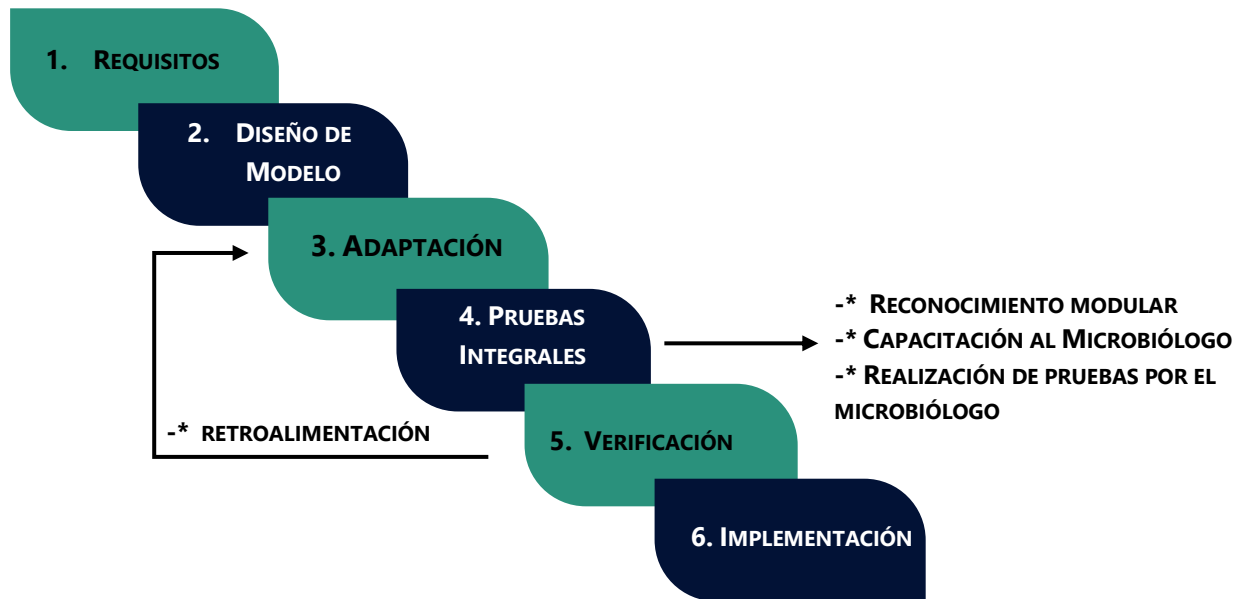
1. Requisitos

2. Diseño de Modelo

3. Adaptación

4. Pruebas Integrales

-* Reconocimiento modular
-* Capacitación al Microbiólogo
-* Realización de pruebas por el microbiólogo

-* retroalimentación

5. Verificación

6. Implementación